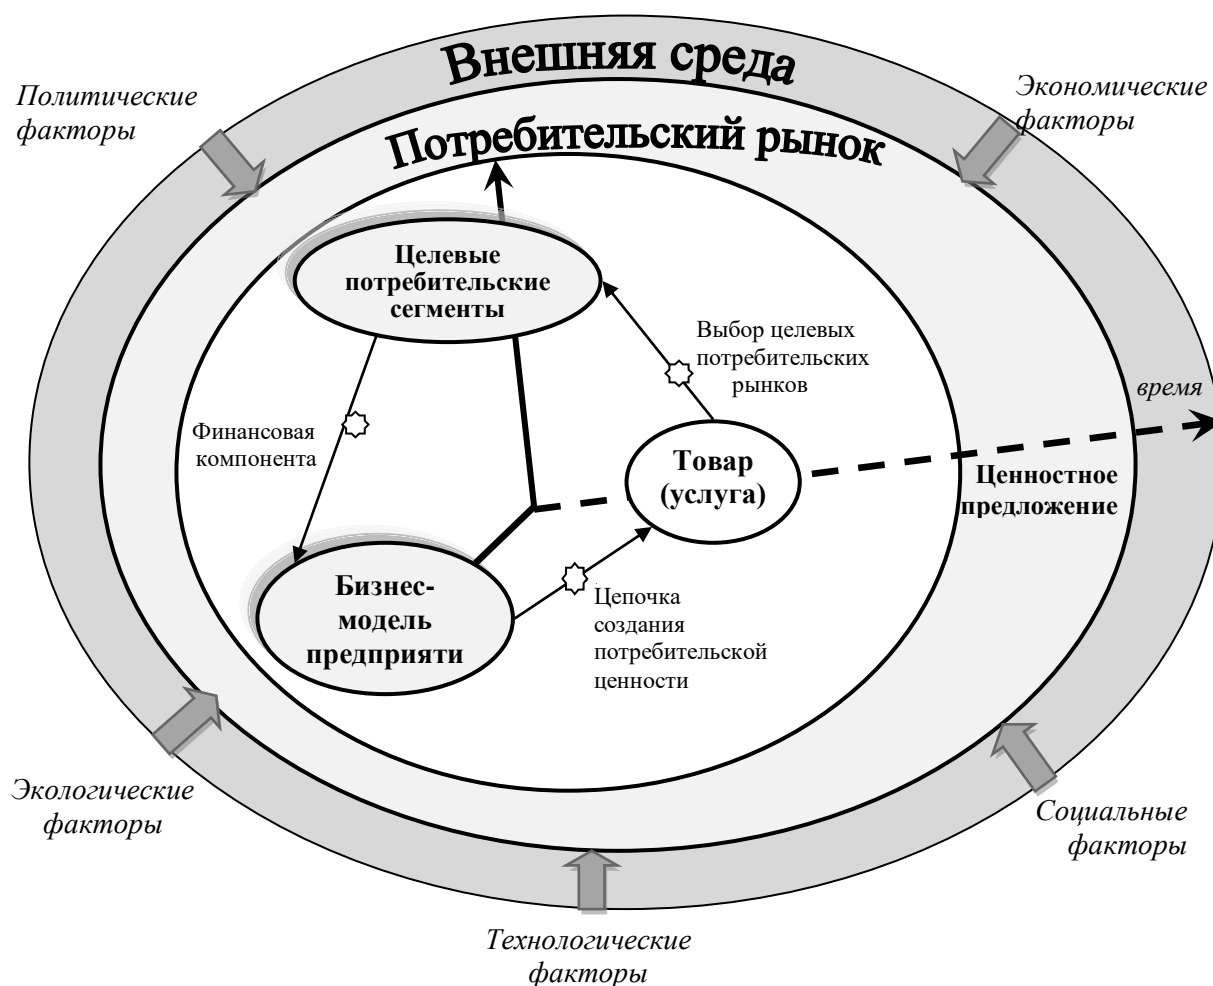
Внешняя среда

Политические факторы

Экономические факторы

Потребительский рынок

Целевые потребительские сегменты

Выбор целевых потребительских рынков

время

Финансовая компонента

Товар (услуга)

Ценностное предложение

Бизнес-модель предприяти

Цепочка создания потребительской ценности

Экологические факторы

Социальные факторы

Технологические факторы